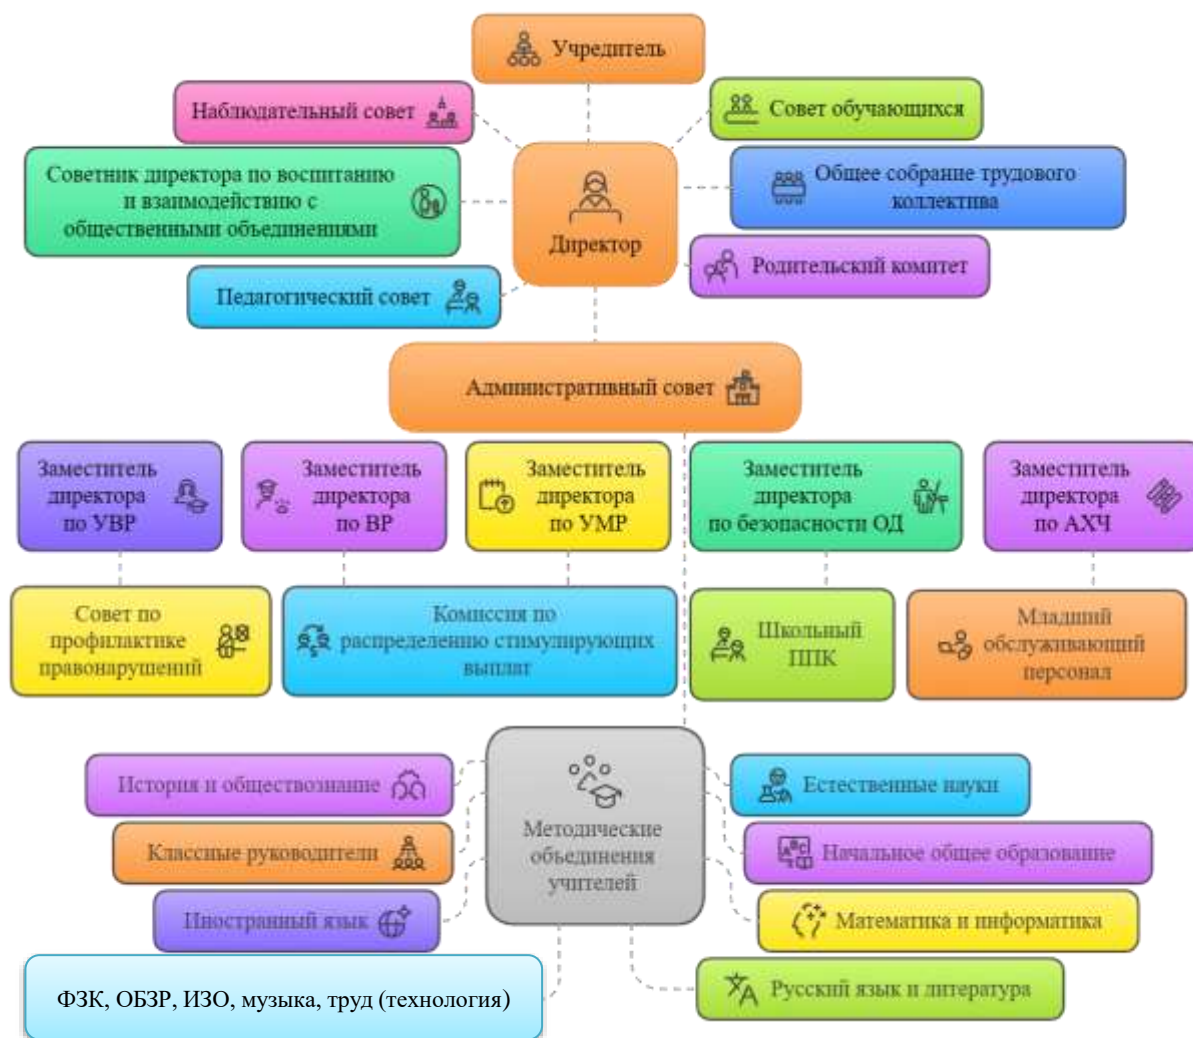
Учредитель

Наблюдательный совет

Совет обучающихся

Советник директора по воспитанию и взаимодействию с общественными объединениями

Директор

Общее собрание трудового коллектива

Родительский комитет

Педагогический совет

Административный совет

Заместитель директора по УВР

Заместитель директора по ВР

Заместитель директора по УМР

Заместитель директора по безопасности ОД

Заместитель директора по АХЧ

Совет по профилактике правонарушений

Комиссия по распределению стимулирующих выплат

Школьный ППК

Младший обслуживающий персонал

История и обществознание

Классные руководители

Иностранный язык

Методические обьединения учителей

Естественные науки

Начальное общее образование

Математика и информатика

ФЗК, ОБЗР, ИЗО, музыка, труд (технология)

Русский язык и литература